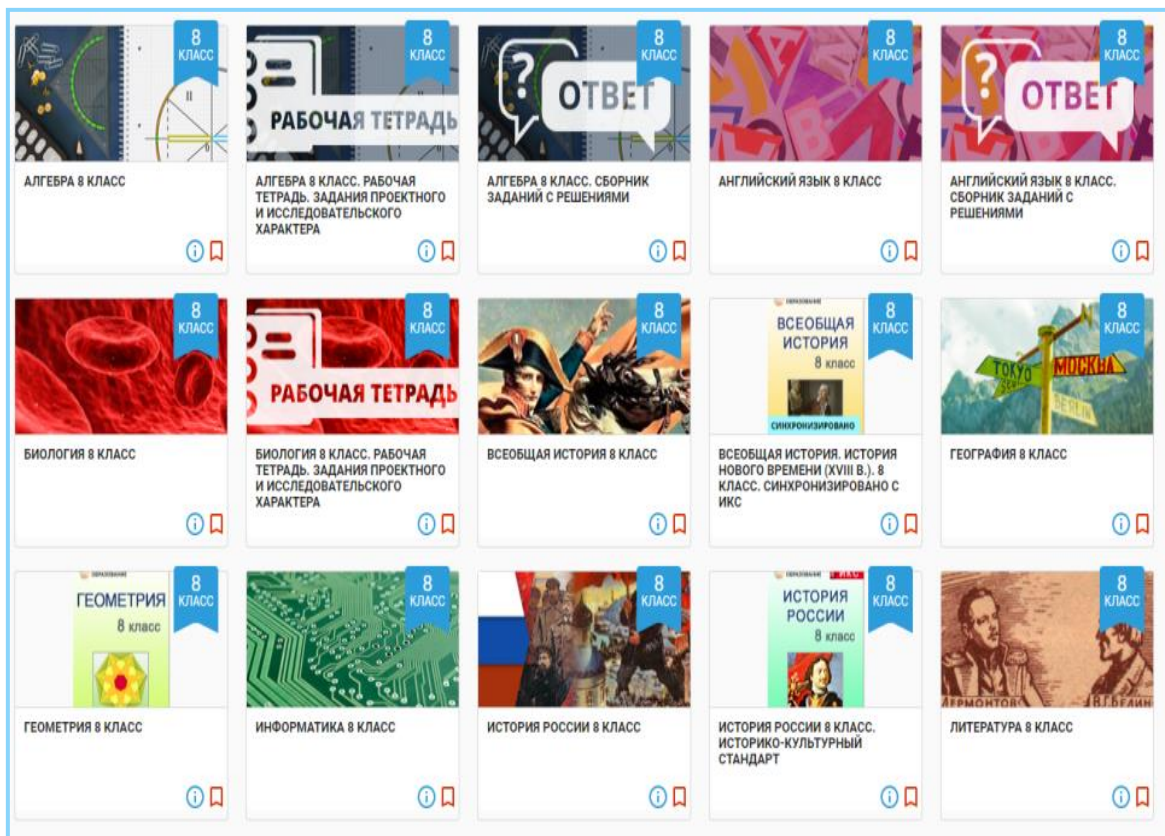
8 КЛАСС
АЛГЕБРА 8 КЛАСС

8 КЛАСС
РАБОЧАЯ ТЕТРАДЬ
АЛГЕБРА 8 КЛАСС. РАБОЧАЯ ТЕТРАДЬ. ЗАДАНИЯ ПРОЕКТНОГО И ИССЛЕДОВАТЕЛЬСКОГО ХАРАКТЕРА

8 КЛАСС
ОТВЕТ
АЛГЕБРА 8 КЛАСС. СБОРНИК ЗАДАНИЙ С РЕШЕНИЯМИ

8 КЛАСС
АНГЛИЙСКИЙ ЯЗЫК 8 КЛАСС

8 КЛАСС
ОТВЕТ
АНГЛИЙСКИЙ ЯЗЫК 8 КЛАСС. СБОРНИК ЗАДАНИЙ С РЕШЕНИЯМИ

8 КЛАСС
БИОЛОГИЯ 8 КЛАСС

8 КЛАСС
РАБОЧАЯ ТЕТРАДЬ
БИОЛОГИЯ 8 КЛАСС. РАБОЧАЯ ТЕТРАДЬ. ЗАДАНИЯ ПРОЕКТНОГО И ИССЛЕДОВАТЕЛЬСКОГО ХАРАКТЕРА

8 КЛАСС
ВСЕОБЩАЯ ИСТОРИЯ 8 КЛАСС

ОБРАЗОВАНИЕ
ВСЕОБЩАЯ ИСТОРИЯ
8 класс
СИНХРОНИЗИРОВАНО
8 КЛАСС
ВСЕОБЩАЯ ИСТОРИЯ. ИСТОРИЯ НОВОГО ВРЕМЕНИ (XVIII В.). 8 КЛАСС. СИНХРОНИЗИРОВАНО С ИКС

TOKYO
МОСКВА
BERLIN
8 КЛАСС
ГЕОГРАФИЯ 8 КЛАСС

ОБРАЗОВАНИЕ
ГЕОМЕТРИЯ
8 класс
8 КЛАСС
ГЕОМЕТРИЯ 8 КЛАСС

8 КЛАСС
ИНФОРМАТИКА 8 КЛАСС

8 КЛАСС
ИСТОРИЯ РОССИИ 8 КЛАСС

ОБРАЗОВАНИЕ
ИСТОРИЯ РОССИИ
8 класс
8 КЛАСС
ИСТОРИЯ РОССИИ 8 КЛАСС. ИСТОРИКО-КУЛЬТУРНЫЙ СТАНДАРТ

ЛЕРМОНТОВ
В.Г.БЕЛИН
8 КЛАСС
ЛИТЕРАТУРА 8 КЛАСС